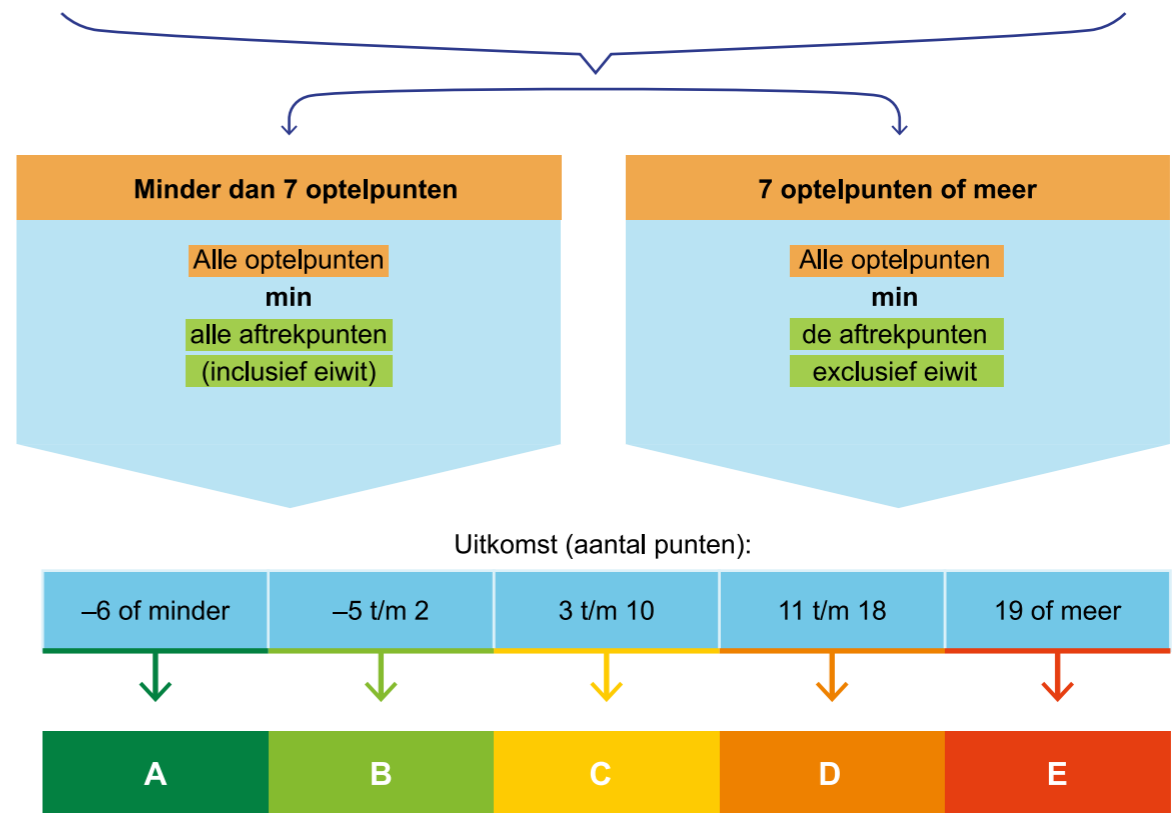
Minder dan 7 optelpunten

Alle optelpunten
min
alle aftrekpunten
(inclusief eiwit)

7 optelpunten of meer

Alle optelpunten
min
de aftrekpunten
exclusief eiwit

Uitkomst (aantal punten):

| –6 of minder | –5 t/m 2 | 3 t/m 10 | 11 t/m 18 | 19 of meer |
|---|---|---|---|---|
| A | B | C | D | E |